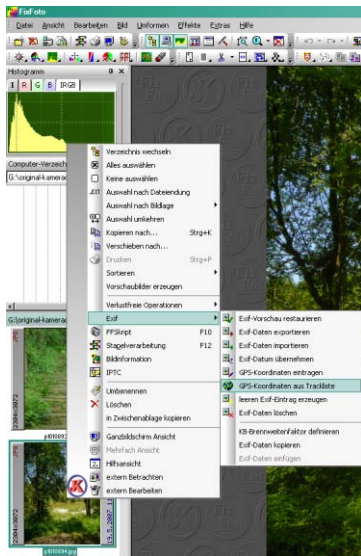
FixFoto
Datei Ansicht Bearbeiten Bild Umformen Effekte Extras Hilfe
Histogramm
I R G B IRGB
Computer-Verzeich
G:\original-kamera
G:\original-kamera
2304x3072
p8010092
2304x3072
p8010094.jpg
19.5.2007 11

Verzeichnis wechseln
Alles auswählen
Keine auswählen
Auswahl nach Dateiendung
Auswahl nach Bildlage
Auswahl umkehren
Kopieren nach... Strg+K
Verschieben nach...
Drucken Strg+P
Sortieren
Vorschaubilder erzeugen
Verlustfreie Operationen
Exif
FFSkript F10
Stapelverarbeitung F12
Bildinformation
IPTC
Umbenennen
Löschen
in Zwischenablage kopieren
Ganzbildschirm Ansicht
Mehrfach Ansicht
Hilfsansicht
extern Betrachten
extern Bearbeiten

Exif-Vorschau restaurieren
Exif-Daten exportieren
Exif-Daten importieren
Exif-Datum übernehmen
GPS-Koordinaten eintragen
GPS-Koordinaten aus Trackliste
leeren Exif-Eintrag erzeugen
Exif-Daten löschen
KB-Brennweitenfaktor definieren
Exif-Daten kopieren
Exif-Daten einfügen